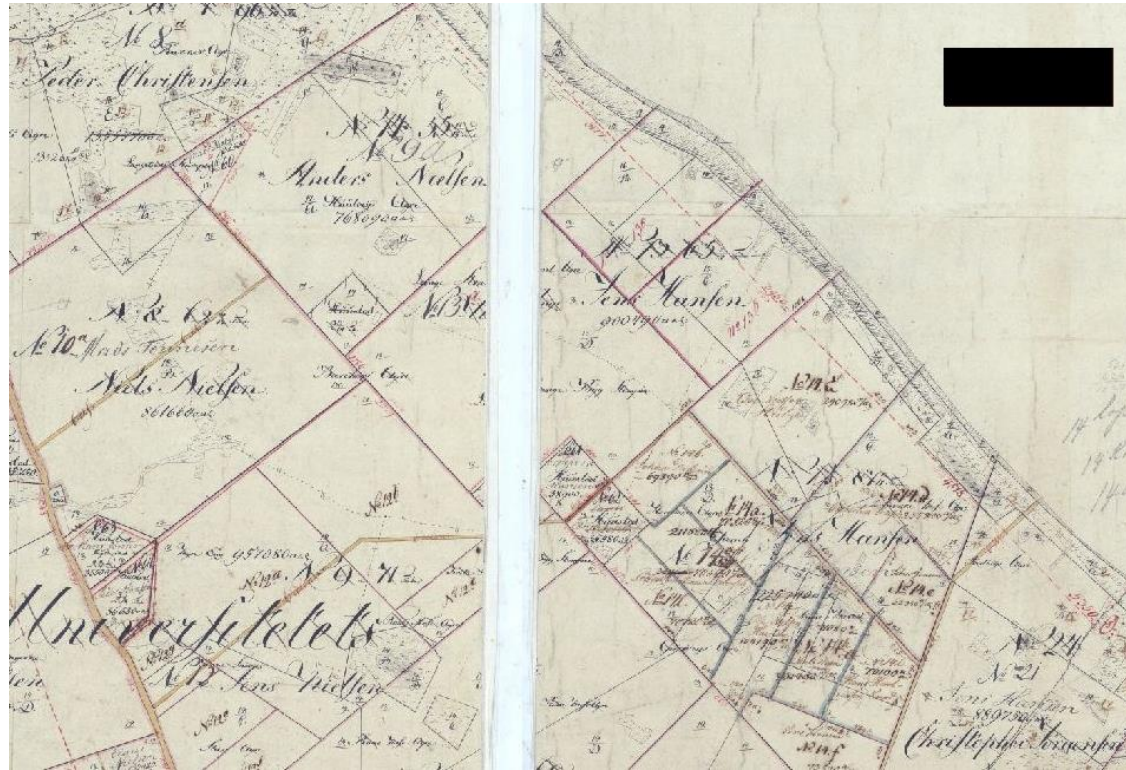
№ 8
Peder Christensen
№ 9
Anders Nielsen
768090
№ 6
№ 10
Mads Sørensen
Niels Nielsen
861660
№ 7
Jens Hansen
900490
№ 8
Jens Hansen
№ 24
№ 21
Jens Hansen
889790
Christopher Sørensen
Universitetets
№ 12 Jens Nielsen
957080